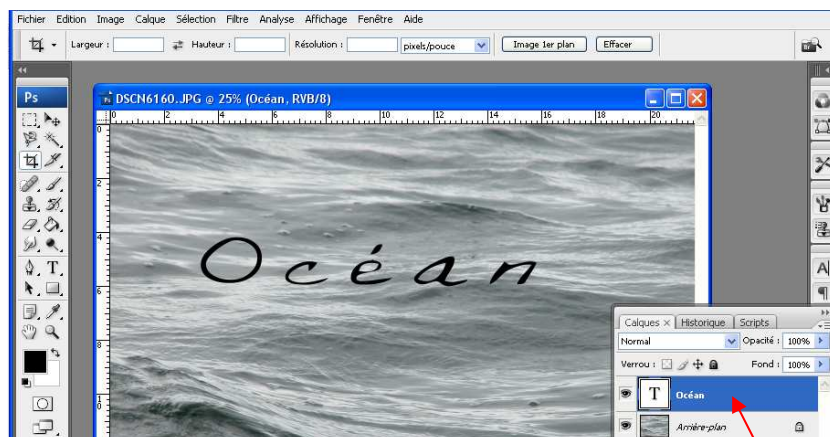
Fichier Edition Image Calque Sélection Filtre Analyse Affichage Fenêtre Aide

Largeur : Hauteur : Résolution : pixels/pouce Image 1er plan Effacer

Ps

DSCN6160.JPG @ 25% (Océan, RVB/8)

0 2 4 6 8 10 12 14 16 18 20

0 2 4 6 8 1

Océan

Calques × Historique Scripts

Normal Opacité : 100%

Verrou : Fond : 100%

T Océan

Arrière-plan